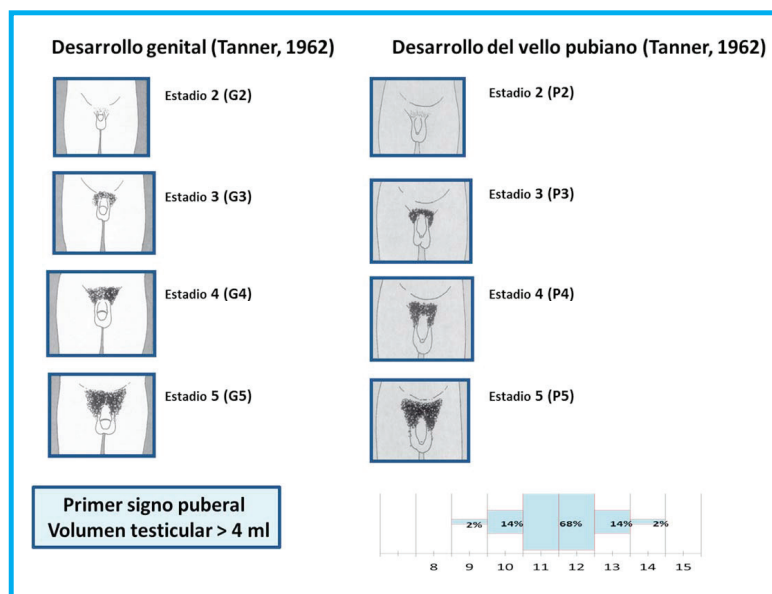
Desarrollo genital (Tanner, 1962)

Estadio 2 (G2)

Estadio 3 (G3)

Estadio 4 (G4)

Estadio 5 (G5)

Desarrollo del vello pubiano (Tanner, 1962)

Estadio 2 (P2)

Estadio 3 (P3)

Estadio 4 (P4)

Estadio 5 (P5)

Primer signo puberal
Volumen testicular > 4 ml

2% 14% 68% 14% 2%

8 9 10 11 12 13 14 15